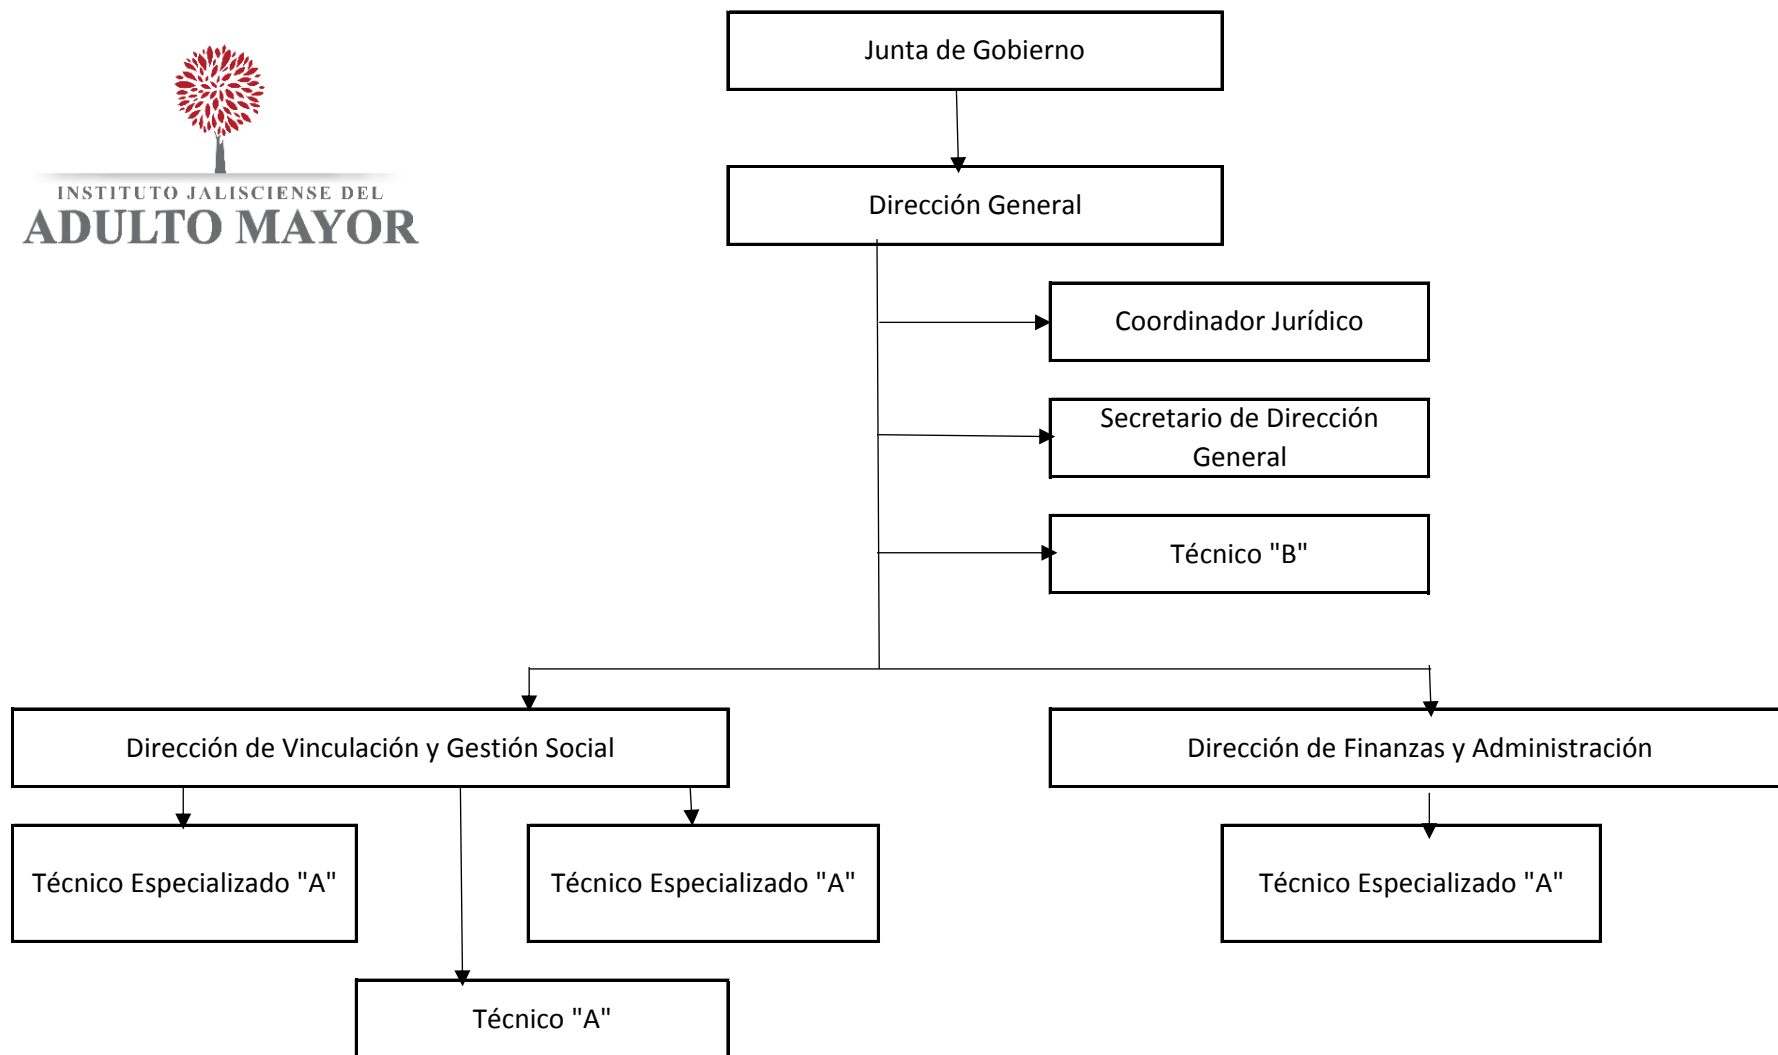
INSTITUTO JALISCIENSE DEL
ADULTO MAYOR

Junta de Gobierno

Dirección General

Coordinador Jurídico

Secretario de Dirección General

Técnico "B"

Dirección de Vinculación y Gestión Social

Dirección de Finanzas y Administración

Técnico Especializado "A"

Técnico Especializado "A"

Técnico Especializado "A"

Técnico "A"